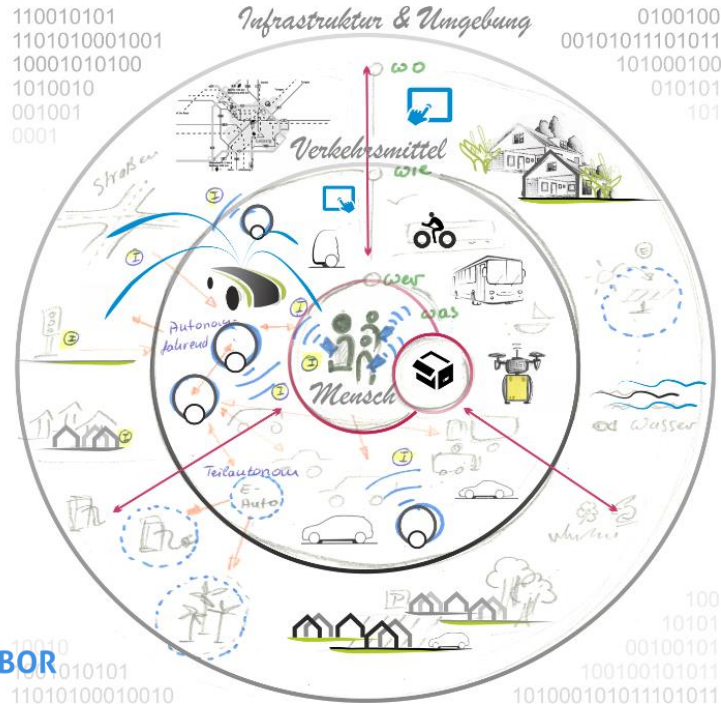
110010101
1101010001001
10001010100
1010010
001001
0001

Infrastruktur & Umgebung

0100100
00101011101011
101000100
010101
101

wo

Verkehrsmittel

wie

Straße

wer

was

Autonom fahrend

Mensch

Wasser

Teilautonom

E-Auto

P

10010
BOR 1010101
11010100010010

100
10101
00100101
100100101011
1010001010111010